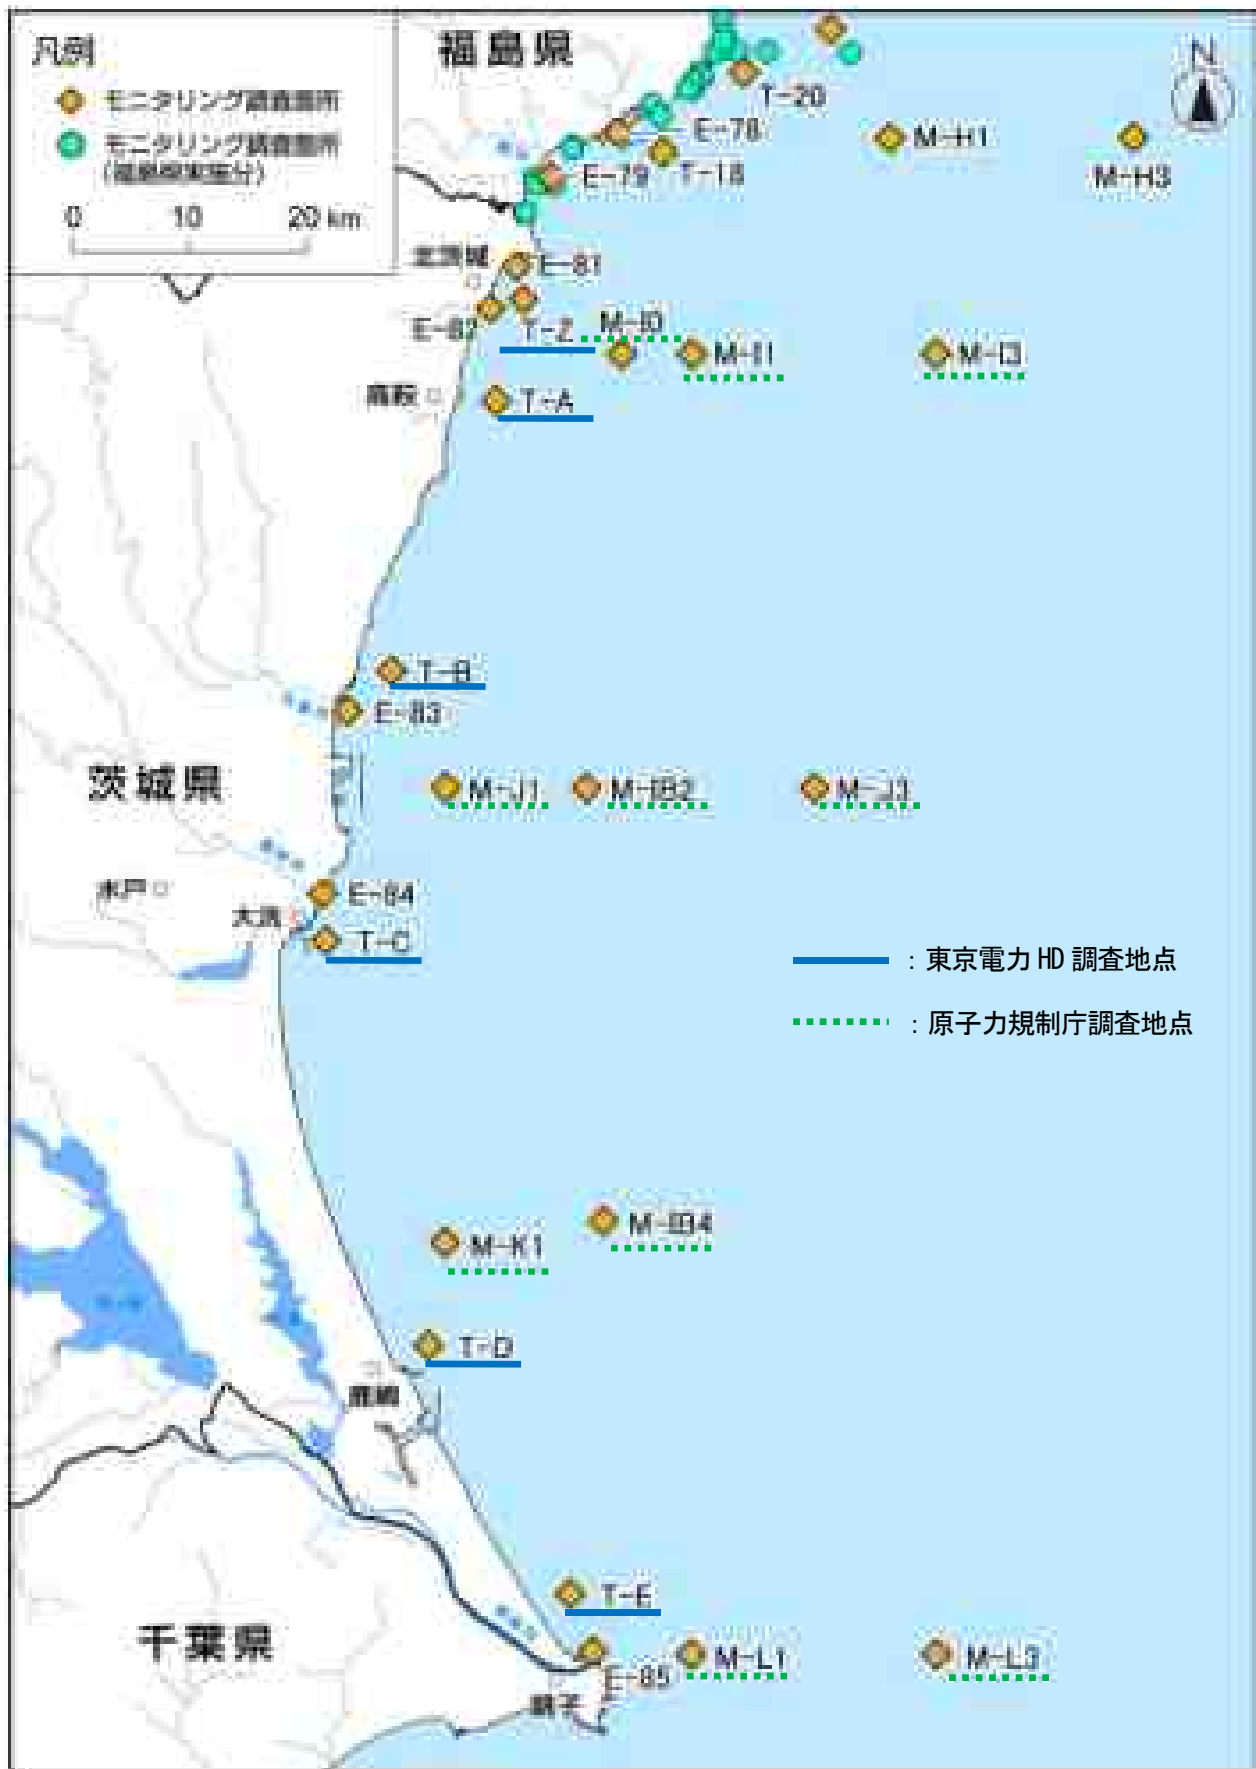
凡例
モニタリング調査箇所
モニタリング調査箇所 (福島県海域分)
0 10 20 km

福島県
N
T-20
E-78
M-H1
M-H3
E-79
T-18
北茨城
E-81
E-82
T-2
M-I0
M-I1
M-I3
高萩
T-A
T-B
E-83
茨城県
M-J1
M-IB2
M-J3
水戸
E-84
大洗
T-C
：東京電力 HD 調査地点
：原子力規制庁調査地点
M-IB4
M-K1
T-D
鹿嶋
千葉県
T-E
E-85
M-L1
M-L3
銚子